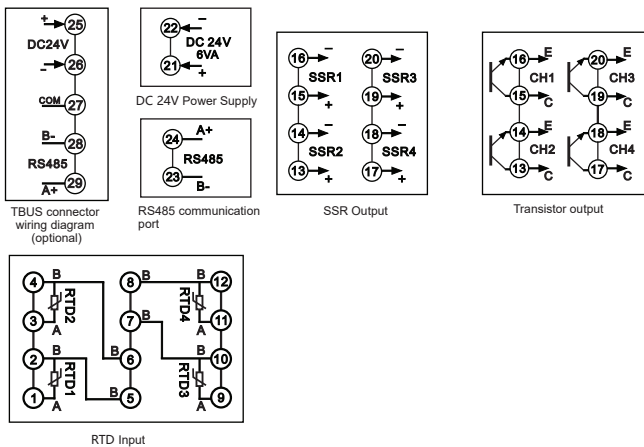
+ 25
DC24V
- 26
COM 27
B- 28
RS485
A+ 29

TBUS connector wiring diagram (optional)

22 -
DC 24V
6VA
21 +

DC 24V Power Supply

24 A+
RS485
23 B-

RS485 communication port

16 -
SSR1
15 +
14 -
SSR2
13 +
20 -
SSR3
19 +
18 -
SSR4
17 +

SSR Output

16 E
CH1
15 C
14 E
CH2
13 C
20 E
CH3
19 C
18 E
CH4
17 C

Transistor output

4 B
RTD2
3 A
2 B
RTD1
1 A
B 6
B 5
8 B
7 B
B 12
RTD4
A 11
B 10
RTD3
A 9

RTD Input